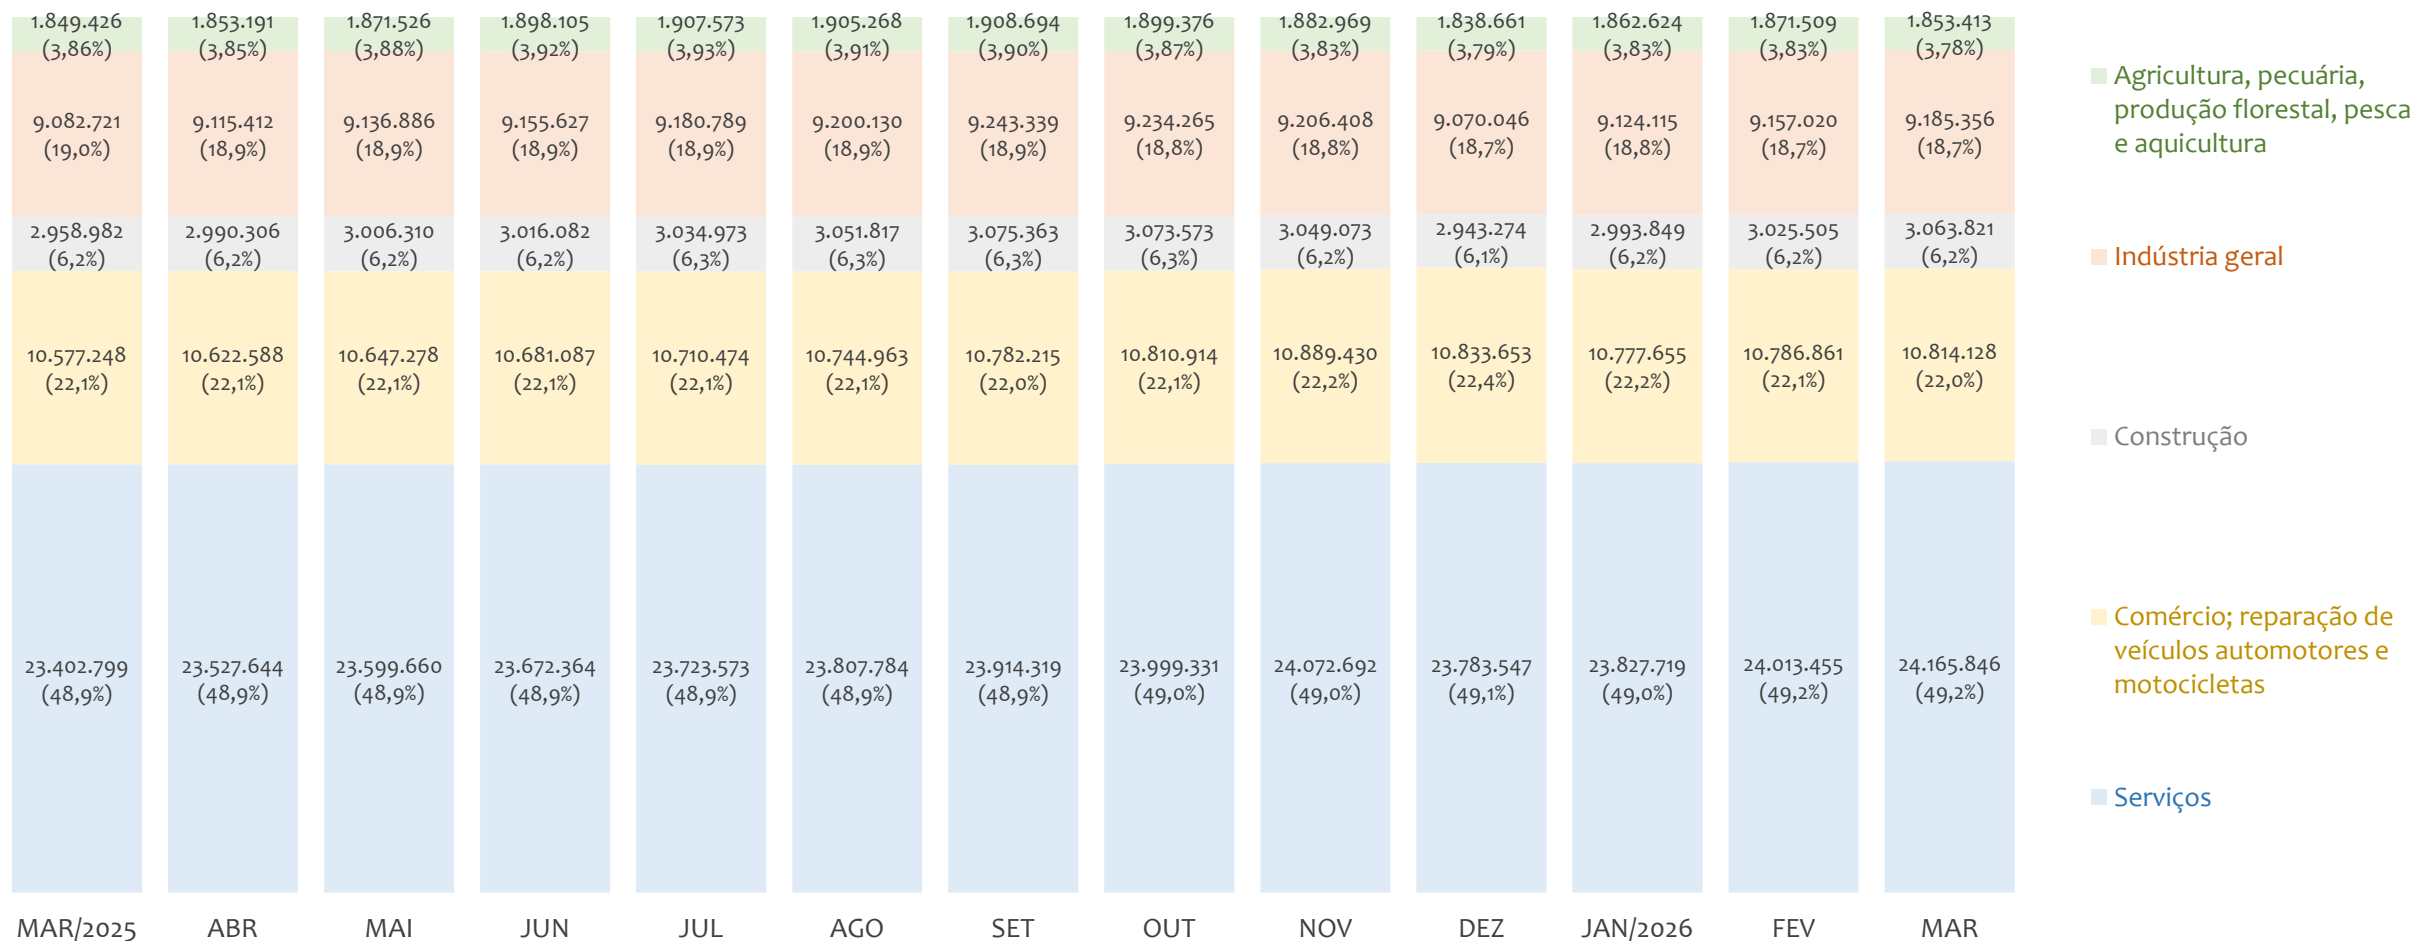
| MAR/2025 | ABR | MAI | JUN | JUL | AGO | SET | OUT | NOV | DEZ | JAN/2026 | FEV | MAR |
|---|---|---|---|---|---|---|---|---|---|---|---|---|
| 1.849.426 (3,86%) | 1.853.191 (3,85%) | 1.871.526 (3,88%) | 1.898.105 (3,92%) | 1.907.573 (3,93%) | 1.905.268 (3,91%) | 1.908.694 (3,90%) | 1.899.376 (3,87%) | 1.882.969 (3,83%) | 1.838.661 (3,79%) | 1.862.624 (3,83%) | 1.871.509 (3,83%) | 1.853.413 (3,78%) |
| 9.082.721 (19,0%) | 9.115.412 (18,9%) | 9.136.886 (18,9%) | 9.155.627 (18,9%) | 9.180.789 (18,9%) | 9.200.130 (18,9%) | 9.243.339 (18,9%) | 9.234.265 (18,8%) | 9.206.408 (18,8%) | 9.070.046 (18,7%) | 9.124.115 (18,8%) | 9.157.020 (18,7%) | 9.185.356 (18,7%) |
| 2.958.982 (6,2%) | 2.990.306 (6,2%) | 3.006.310 (6,2%) | 3.016.082 (6,2%) | 3.034.973 (6,3%) | 3.051.817 (6,3%) | 3.075.363 (6,3%) | 3.073.573 (6,3%) | 3.049.073 (6,2%) | 2.943.274 (6,1%) | 2.993.849 (6,2%) | 3.025.505 (6,2%) | 3.063.821 (6,2%) |
| 10.577.248 (22,1%) | 10.622.588 (22,1%) | 10.647.278 (22,1%) | 10.681.087 (22,1%) | 10.710.474 (22,1%) | 10.744.963 (22,1%) | 10.782.215 (22,0%) | 10.810.914 (22,1%) | 10.889.430 (22,2%) | 10.833.653 (22,4%) | 10.777.655 (22,2%) | 10.786.861 (22,1%) | 10.814.128 (22,0%) |
| 23.402.799 (48,9%) | 23.527.644 (48,9%) | 23.599.660 (48,9%) | 23.672.364 (48,9%) | 23.723.573 (48,9%) | 23.807.784 (48,9%) | 23.914.319 (48,9%) | 23.999.331 (49,0%) | 24.072.692 (49,0%) | 23.783.547 (49,1%) | 23.827.719 (49,0%) | 24.013.455 (49,2%) | 24.165.846 (49,2%) |

Agricultura, pecuária, produção florestal, pesca e aquicultura
Indústria geral
Construção
Comércio; reparação de veículos automotores e motocicletas
Serviços